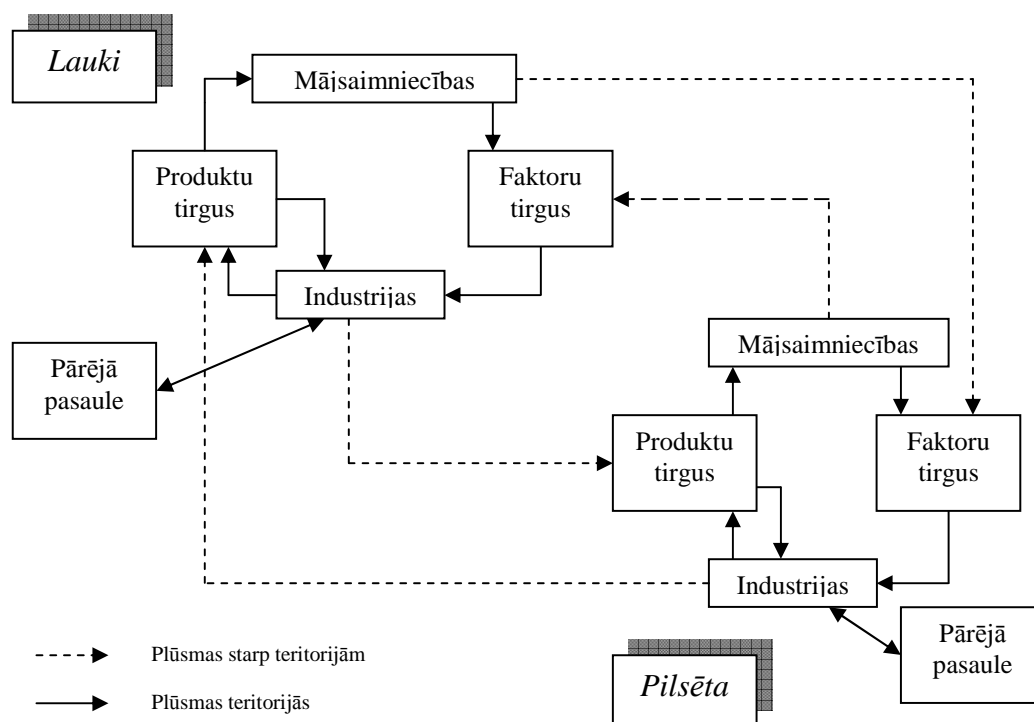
Lauki

Mājsaimniecības

Produktu tirgus

Faktoru tirgus

Industrijas

Pārējā pasaule

Mājsaimniecības

Produktu tirgus

Faktoru tirgus

Industrijas

Pārējā pasaule

Plūsmas starp teritorijām

Plūsmas teritorijās

Pilsēta